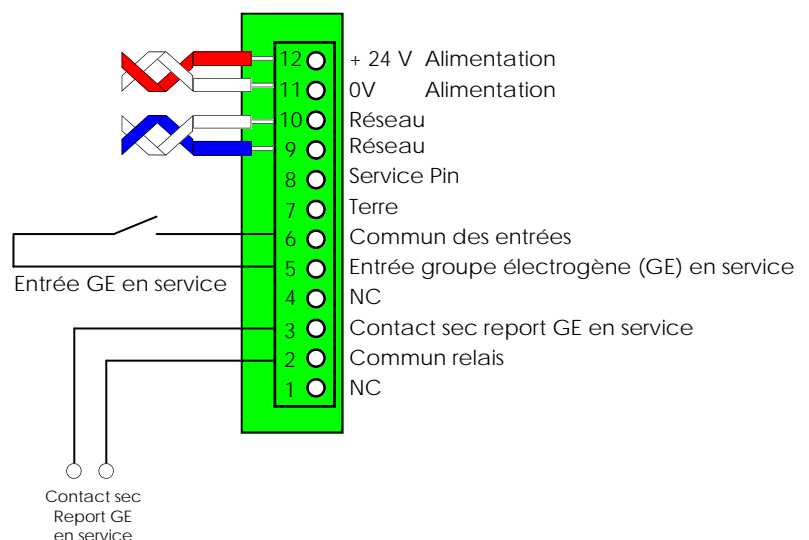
12 + 24 V Alimentation
11 0V Alimentation
10 Réseau
9 Réseau
8 Service Pin
7 Terre
6 Commun des entrées
5 Entrée groupe électrogène (GE) en service
4 NC
3 Contact sec report GE en service
2 Commun relais
1 NC

Entrée GE en service

Contact sec
Report GE
en service